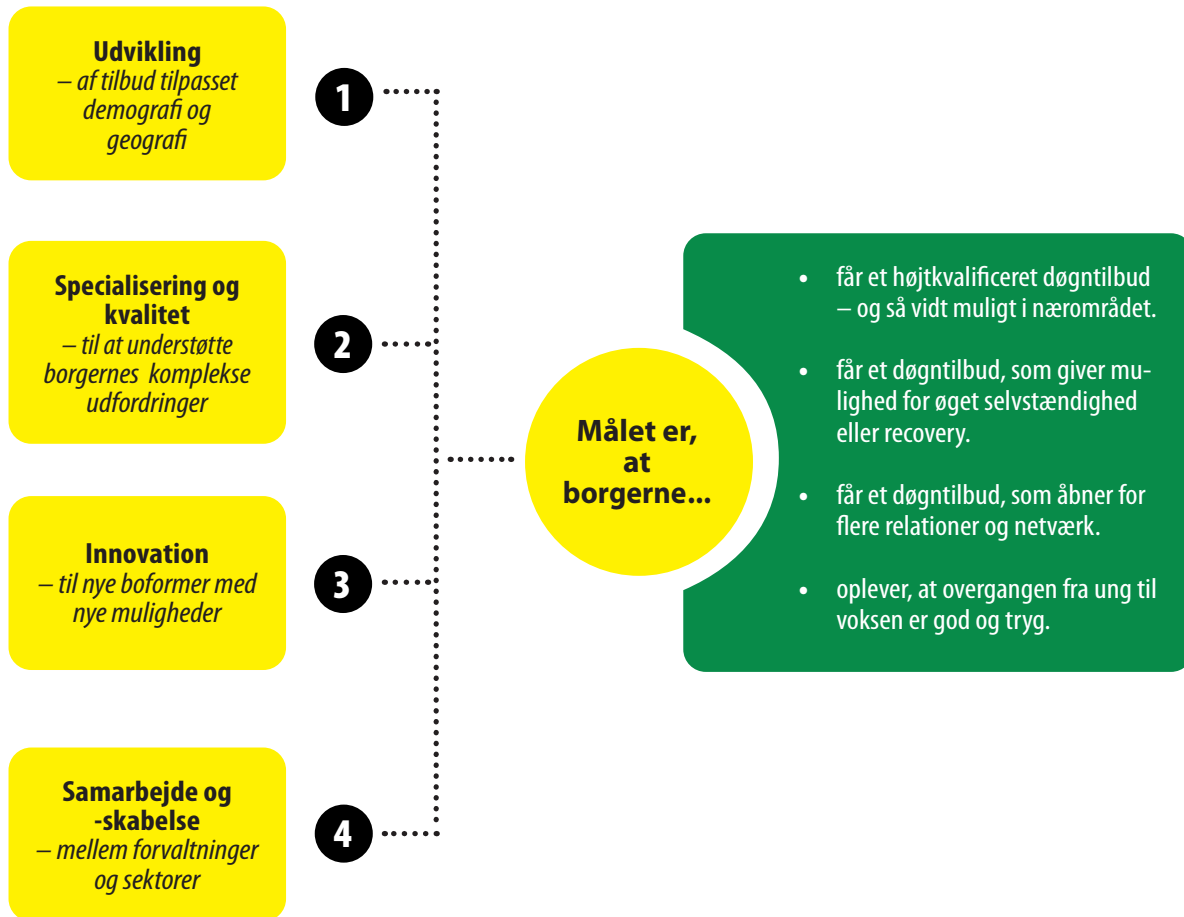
**Udvikling**
*– af tilbud tilpasset demografi og geografi*

1

**Specialisering og kvalitet**
*– til at understøtte borgernes komplekse udfordringer*

2

**Innovation**
*– til nye boformer med nye muligheder*

3

**Samarbejde og -skabelse**
*– mellem forvaltninger og sektorer*

4

**Målet er, at borgerne...**

- får et højtkvalificeret døgntilbud – og så vidt muligt i nærområdet.
- får et døgntilbud, som giver mulighed for øget selvstændighed eller recovery.
- får et døgntilbud, som åbner for flere relationer og netværk.
- oplever, at overgangen fra ung til voksen er god og tryg.